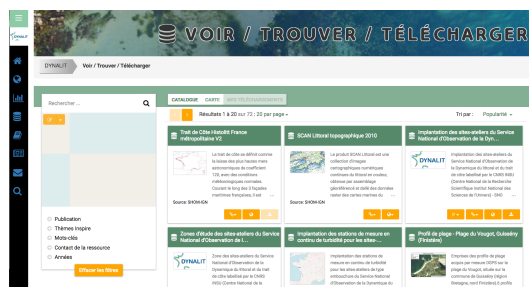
VOIR / TROUVER / TÉLÉCHARGER

DYNALIT

DYNALIT Voir / Trouver / Télécharger

Rechercher ...

CATALOGUE CARTE MES TÉLÉCHARGEMENTS

Résultats 1 à 20 sur 72 : 20 par page

Tri par : Popularité

Trait de Côte Histolitt France métropolitaine V2

Le trait de côte se définit comme la laisse des plus hautes mers astronomiques de coefficient 120, avec des conditions météorologiques normales. Couvrant le long des 3 façades maritimes françaises, il est ...

Source: SHOM-IGN

SCAN Littoral topographique 2010

Le produit SCAN Littoral est une collection d'images cartographiques numériques continues du littoral en couleur, obtenue par assemblage géoréférencé et établi des données issues des cartes marines du ...

Source: SHOM-IGN

Implantation des sites-ateliers du Service National d'Observation de la Dyn...

DYNALIT

Implantation des sites-ateliers du Service National d'Observation de la Dynamique du littoral et du trait de côte labellisé par le CNRS INSU (Centre National de la Recherche Scientifique Institut National des Sciences de l'Univers) - SNO ...

Zones d'étude des sites-ateliers du Service National d'Observation de l...

DYNALIT

Zones d'étude des sites-ateliers du Service National d'Observation de la Dynamique du littoral et du trait de côte labellisé par le CNRS INSU (Centre National de la ...

Implantation des stations de mesure en continu de turbidité pour les sites-...

Implantation des stations de mesure en continu de turbidité pour les sites-ateliers du Service National d'Observation de la Dynamique ...

Profil de plage - Plage du Vougot, Guissény (Finistère)

Emprises des profils de plage acquis par mesure DGPS sur la plage du Vougot, située sur la commune de Guissény (Région Bretagne, nord Finistère). Le ...

Publication
Thèmes Inspire
Mots-clés
Contact de la ressource
Années

Effacer les filtres